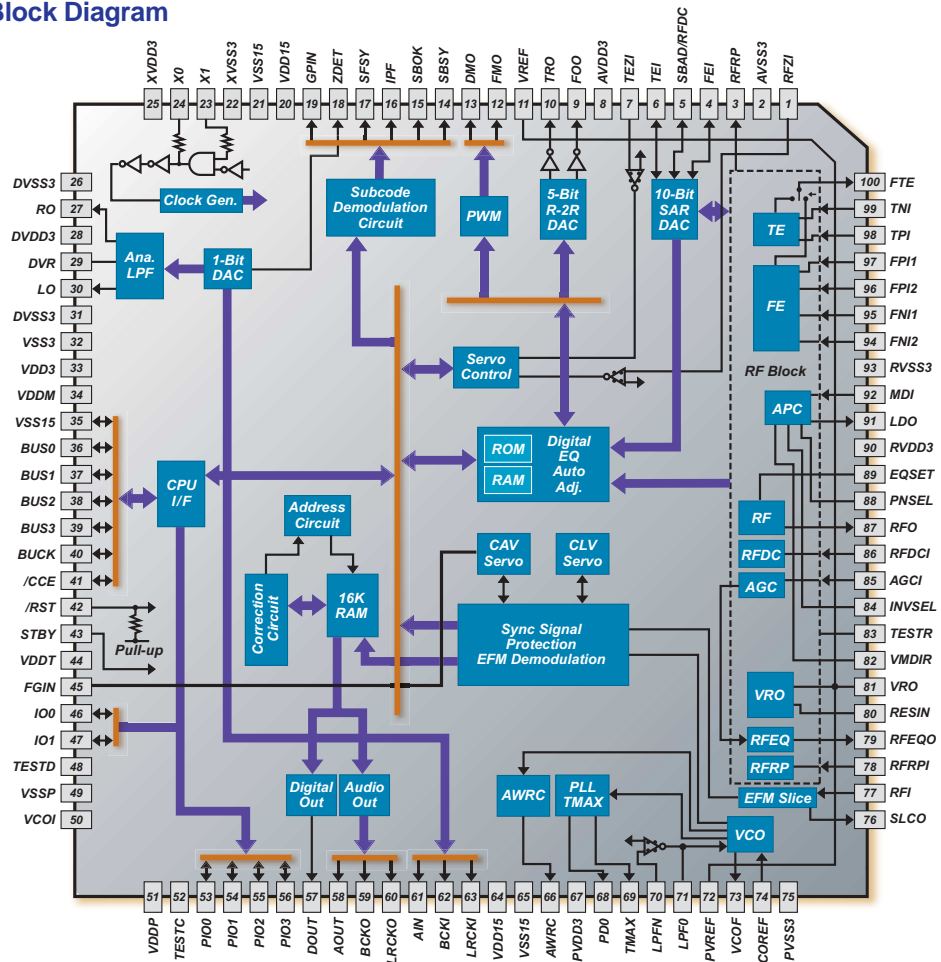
Block Diagram

XVDD3 25, X0 24, X1 23, XVSS3 22, VSS15 21, VDD15 20, GPIN 19, ZDET 18, SFSY 17, IPF 16, SBOK 15, SBSY 14, DIMO 13, FMO 12, VREF 11, TRO 10, FOO 9, AVDD3 8, TEZI 7, TEI 6, SBAD/RFDC 5, FEI 4, RFRP 3, AVSS3 2, RFZI 1

DVSS3 26, RO 27, DVDD3 28, DVR 29, LO 30, DVSS3 31, VSS3 32, VDD3 33, VDDM 34, VSS15 35, BUS0 36, BUS1 37, BUS2 38, BUS3 39, BUCK 40, /CCE 41, /RST 42, STBY 43, VDDT 44, FGIN 45, IO0 46, IO1 47, TESTD 48, VSSP 49, VCOI 50

Clock Gen.
Subcode Demodulation Circuit
PWM
5-Bit R-2R DAC
10-Bit SAR DAC
TE
FE
Ana. LPF
1-Bit DAC
Servo Control
RF Block
APC
ROM
RAM
Digital EQ Auto Adj.
CPU I/F
Address Circuit
Correction Circuit
16K RAM
CAV Servo
CLV Servo
Sync Signal Protection EFM Demodulation
RF
RFDC
AGC
VRO
RFEQ
RFRP
Pull-up
Digital Out
Audio Out
AWRC
PLL TMAX
EFM Slice
VCO

100 FTE, 99 TNI, 98 TPI, 97 FPI1, 96 FPI2, 95 FNI1, 94 FNI2, 93 RVSS3, 92 MDI, 91 LDO, 90 RVDD3, 89 EQSET, 88 PNSEL, 87 RFO, 86 RFDCI, 85 AGCI, 84 INVSEL, 83 TESTR, 82 VMDIR, 81 VRO, 80 RESIN, 79 RFEQO, 78 RFRPI, 77 RFI, 76 SLCO

51 VDDP, 52 TESTC, 53 PIO0, 54 PIO1, 55 PIO2, 56 PIO3, 57 DOUT, 58 AOUT, 59 BCKO, 60 LRCKO, 61 AIN, 62 BCKI, 63 LRCKI, 64 VDD15, 65 VSS15, 66 AWRC, 67 PVDD3, 68 PD0, 69 TMAX, 70 LPFN, 71 LPF0, 72 PVREF, 73 VCOF, 74 COREF, 75 PVSS3